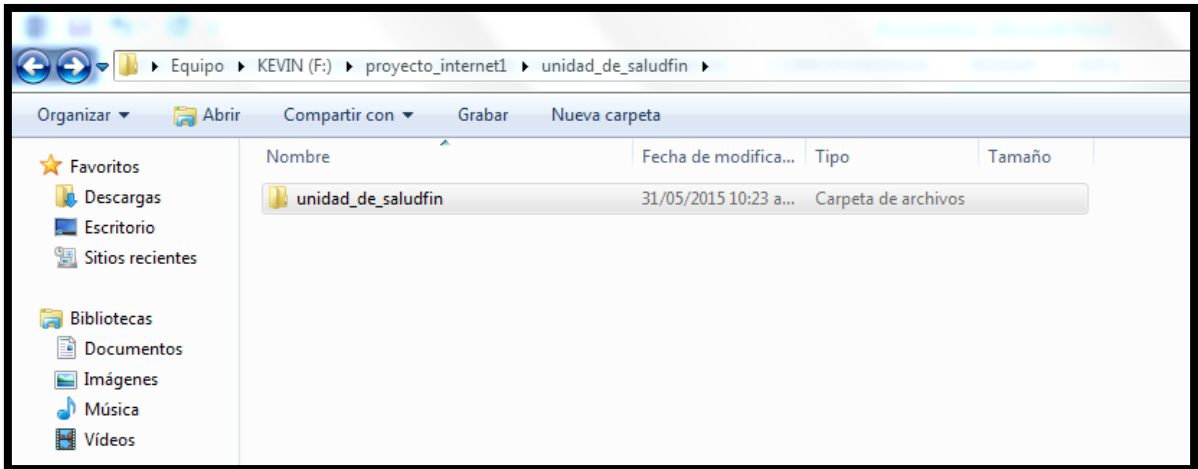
▸ Equipo ▸ KEVIN (F:) ▸ proyecto_internet1 ▸ unidad_de_saludfin ▸

Organizar ▾ Abrir Compartir con ▾ Grabar Nueva carpeta

Favoritos
Descargas
Escritorio
Sitios recientes

Bibliotecas
Documentos
Imágenes
Música
Vídeos

| Nombre | Fecha de modifica... | Tipo | Tamaño |
|---|---|---|---|
| unidad_de_saludfin | 31/05/2015 10:23 a... | Carpeta de archivos | |